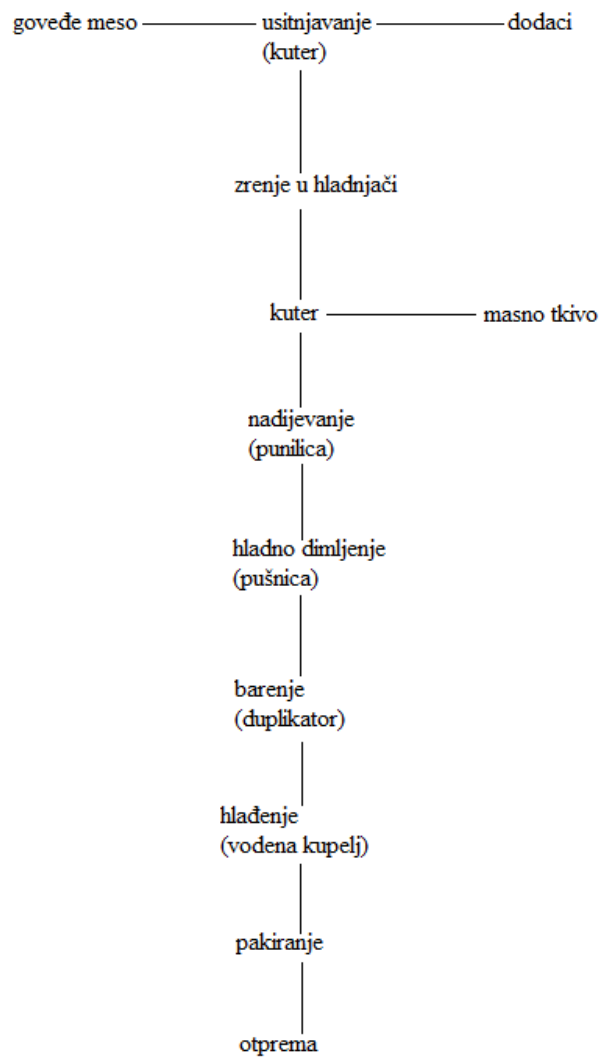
goveđe meso

usitnjavanje (kuter)

dodaci

zrenje u hladnjači

kuter

masno tkivo

nadijevanje (punilica)

hladno dimljenje (pušnica)

barenje (duplikator)

hlađenje (vođena kupelj)

pakiranje

otprema